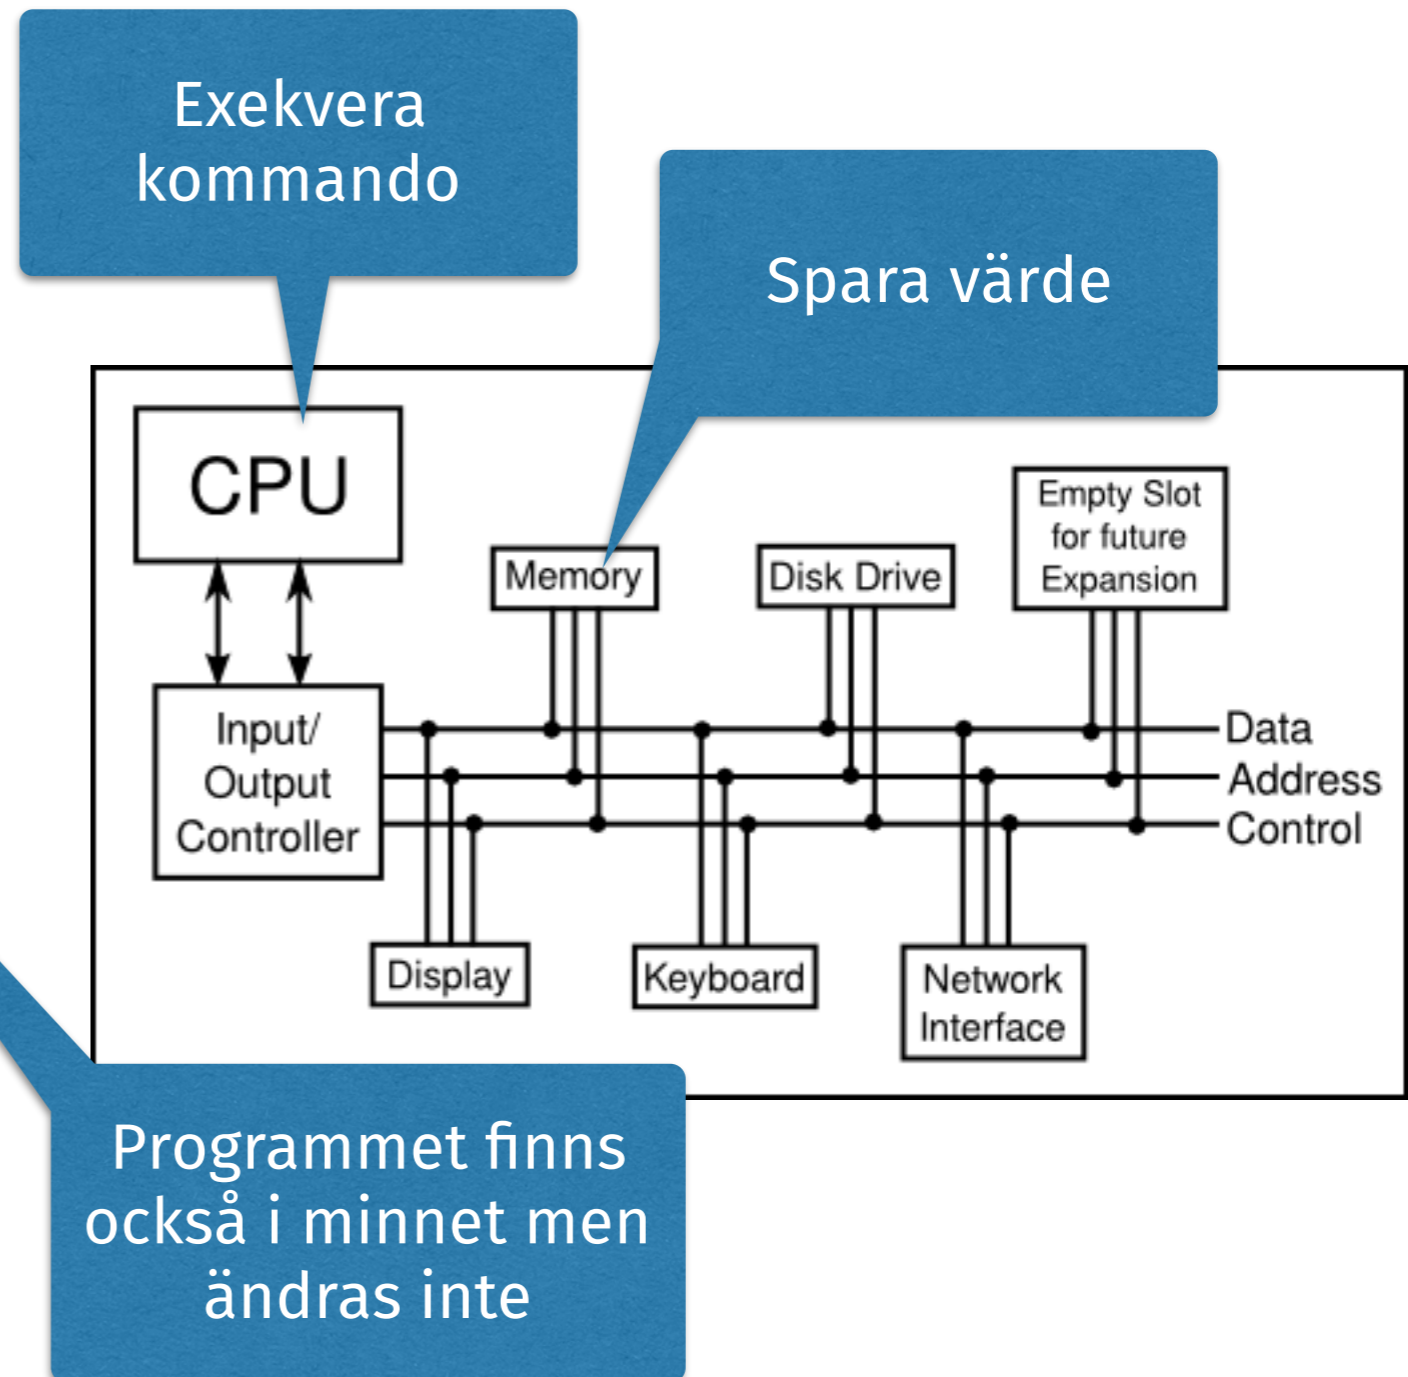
Exekvera kommando

Spara värde

CPU

Input/ Output Controller

Memory

Disk Drive

Empty Slot for future Expansion

Data
Address
Control

Display

Keyboard

Network Interface

Programmet finns också i minnet men ändras inte